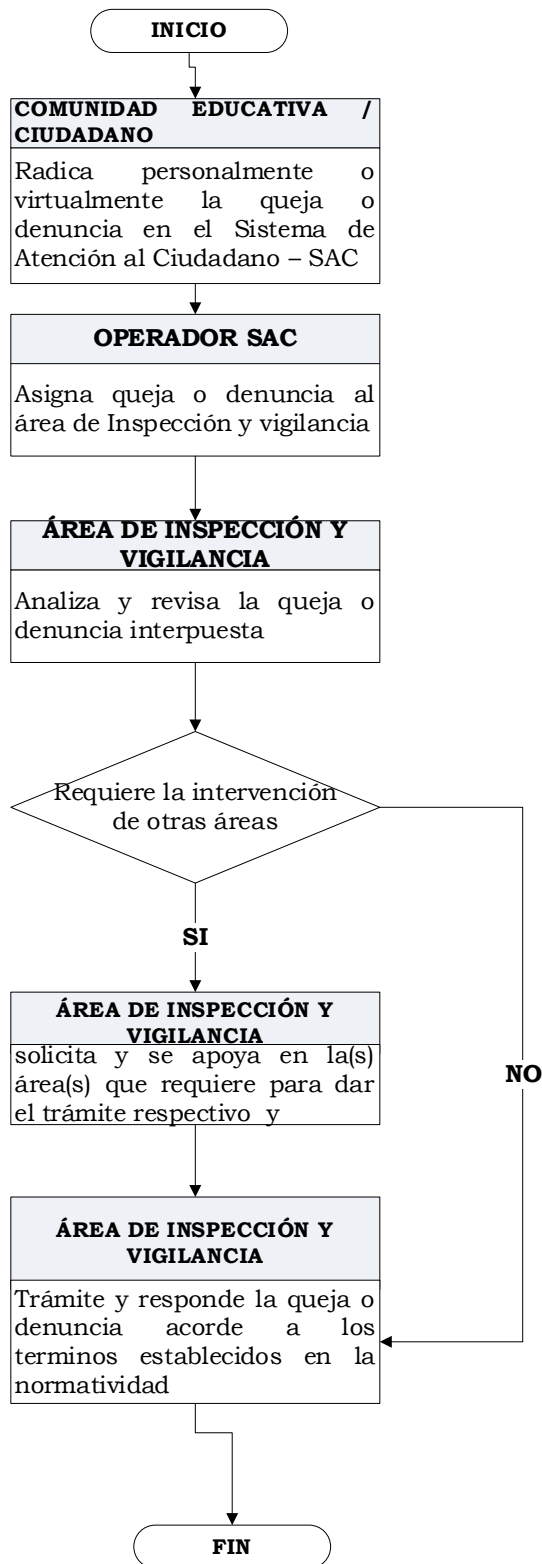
INICIO

COMUNIDAD EDUCATIVA / CIUDADANO

Radica personalmente o virtualmente la queja o denuncia en el Sistema de Atención al Ciudadano – SAC

OPERADOR SAC

Asigna queja o denuncia al área de Inspección y vigilancia

ÁREA DE INSPECCIÓN Y VIGILANCIA

Analiza y revisa la queja o denuncia interpuesta

Requiere la intervención de otras áreas

SI

ÁREA DE INSPECCIÓN Y VIGILANCIA

solicita y se apoya en la(s) área(s) que requiere para dar el trámite respectivo y

NO

ÁREA DE INSPECCIÓN Y VIGILANCIA

Trámite y responde la queja o denuncia acorde a los terminos establecidos en la normatividad

FIN